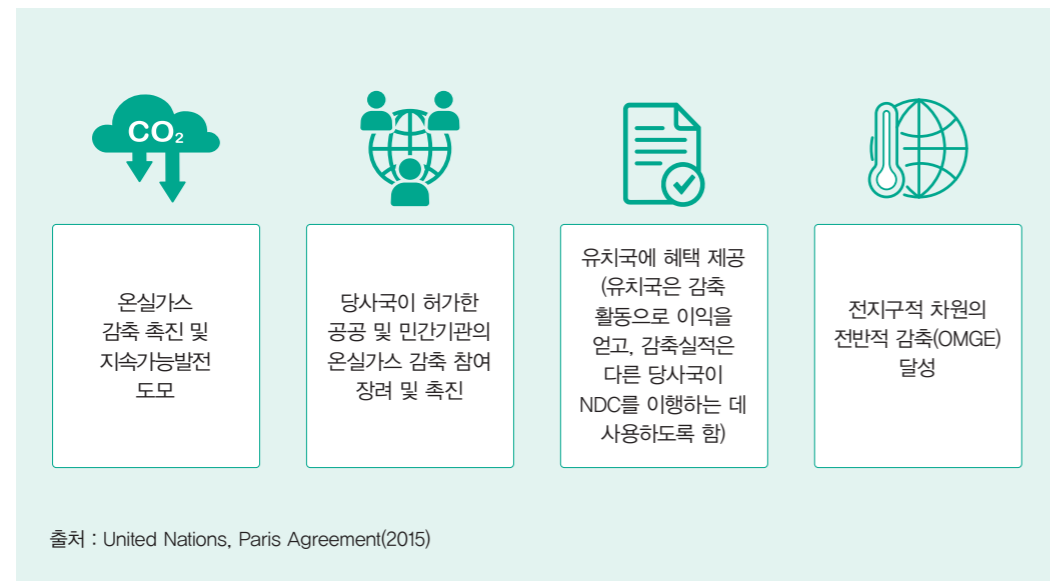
$CO_2$

온실가스 감축 촉진 및 지속가능발전 도모

당사국이 허가한 공공 및 민간기관의 온실가스 감축 참여 장려 및 촉진

유치국에 혜택 제공 (유치국은 감축 활동으로 이익을 얻고, 감축실적은 다른 당사국이 NDC를 이행하는 데 사용하도록 함)

전지구적 차원의 전반적 감축(OMGE) 달성

출처 : United Nations, Paris Agreement(2015)